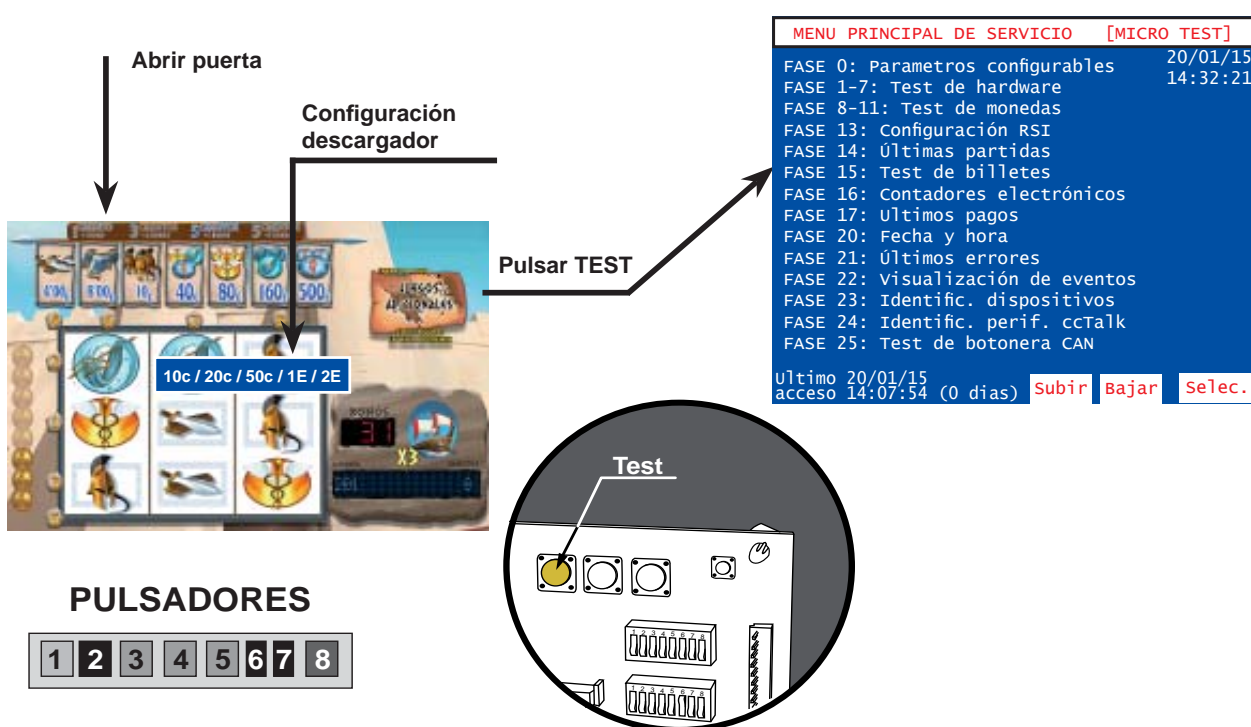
Abrir puerta

Configuración descargador

Pulsar TEST

10c / 20c / 50c / 1E / 2E

MENU PRINCIPAL DE SERVICIO [MICRO TEST]
20/01/15
14:32:21
FASE 0: Parametros configurables
FASE 1-7: Test de hardware
FASE 8-11: Test de monedas
FASE 13: Configuración RSI
FASE 14: Últimas partidas
FASE 15: Test de billetes
FASE 16: Contadores electrónicos
FASE 17: Ultimos pagos
FASE 20: Fecha y hora
FASE 21: Últimos errores
FASE 22: Visualización de eventos
FASE 23: Identific. dispositivos
FASE 24: Identific. perif. ccTalk
FASE 25: Test de botonera CAN
Ultimo 20/01/15
acceso 14:07:54 (0 dias)
Subir Bajar Selec.

Test

PULSADORES
1 2 3 4 5 6 7 8